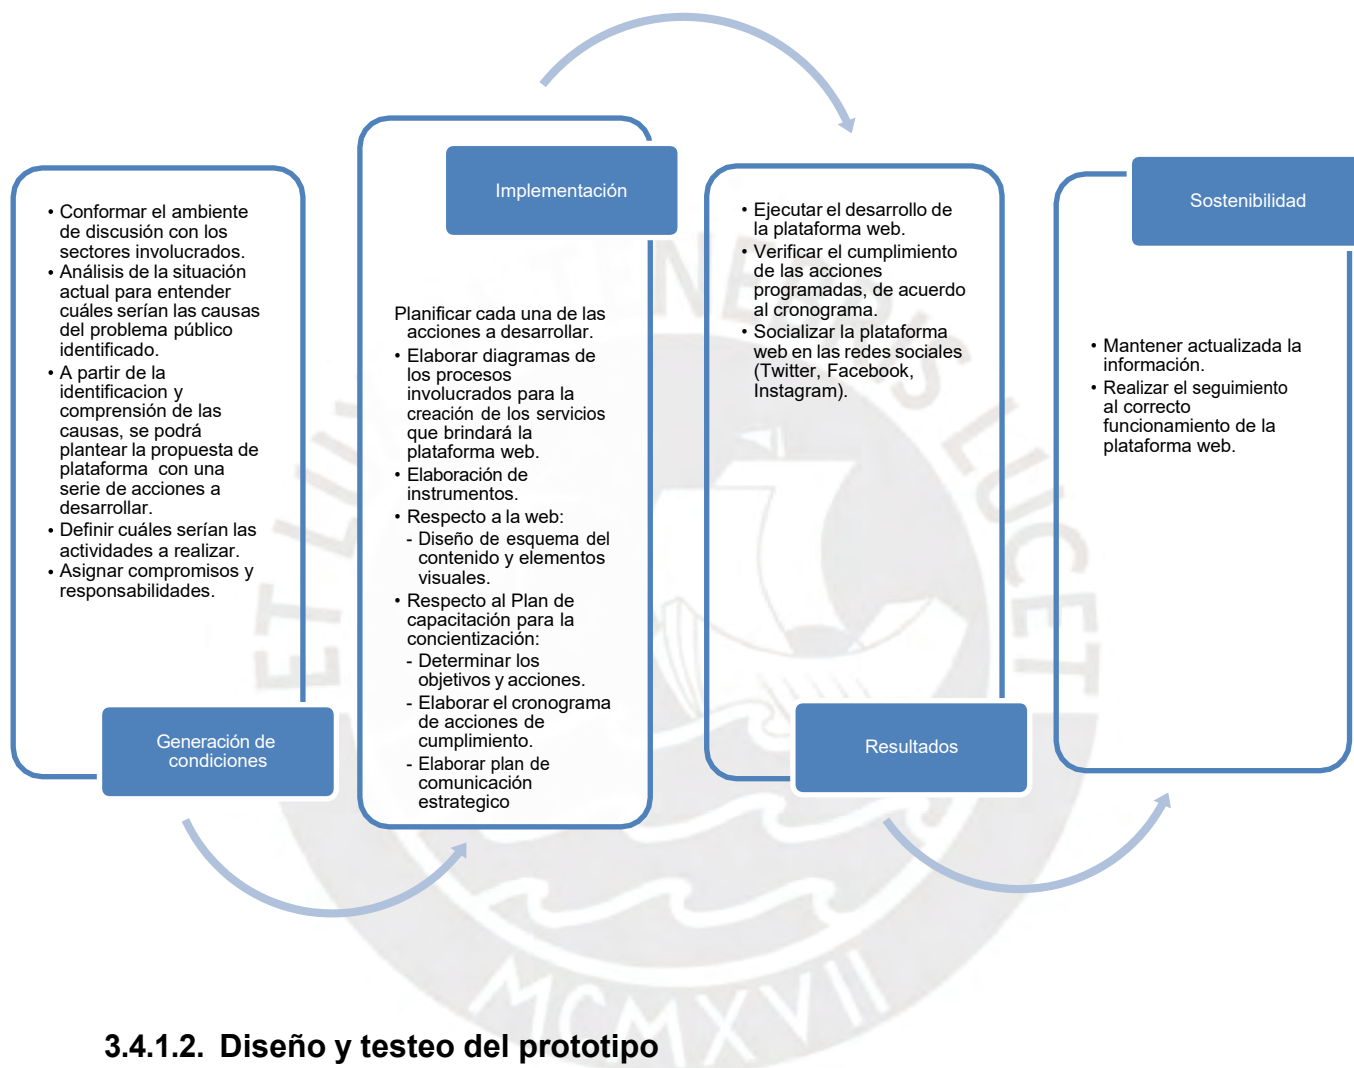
• Conformar el ambiente de discusión con los sectores involucrados.
• Análisis de la situación actual para entender cuáles serían las causas del problema público identificado.
• A partir de la identificacion y comprensión de las causas, se podrá plantear la propuesta de plataforma con una serie de acciones a desarrollar.
• Definir cuáles serían las actividades a realizar.
• Asignar compromisos y responsabilidades.

Generación de condiciones

Implementación

Planificar cada una de las acciones a desarrollar.
• Elaborar diagramas de los procesos involucrados para la creación de los servicios que brindará la plataforma web.
• Elaboración de instrumentos.
• Respecto a la web:
- Diseño de esquema del contenido y elementos visuales.
• Respecto al Plan de capacitación para la concientización:
- Determinar los objetivos y acciones.
- Elaborar el cronograma de acciones de cumplimiento.
- Elaborar plan de comunicación estrategico

• Ejecutar el desarrollo de la plataforma web.
• Verificar el cumplimiento de las acciones programadas, de acuerdo al cronograma.
• Socializar la plataforma web en las redes sociales (Twitter, Facebook, Instagram).

Resultados

Sostenibilidad

• Mantener actualizada la información.
• Realizar el seguimiento al correcto funcionamiento de la plataforma web.

3.4.1.2. Diseño y testeo del prototipo